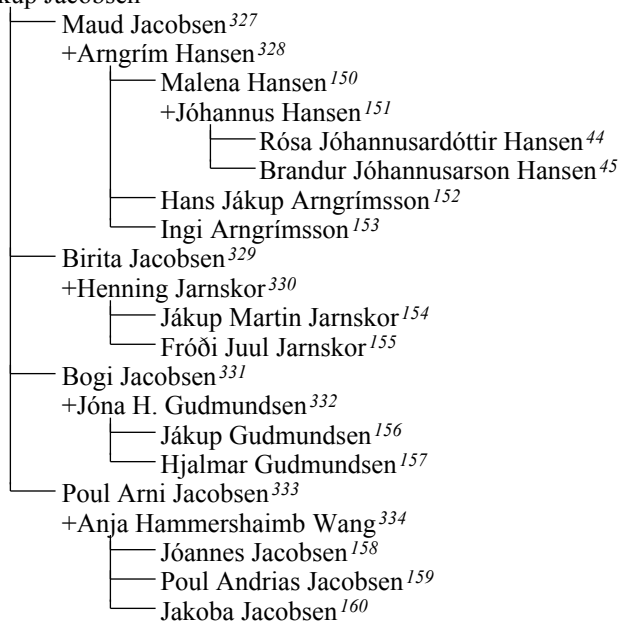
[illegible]kup Jacobsen

Maud Jacobsen 327
+Arngrím Hansen 328
Malena Hansen 150
+Jóhannus Hansen 151
Rósa Jóhannusardóttir Hansen 44
Brandur Jóhannusarson Hansen 45
Hans Jákup Arngrímsson 152
Ingi Arngrímsson 153
Birita Jacobsen 329
+Henning Jarnskor 330
Jákup Martin Jarnskor 154
Fróði Juul Jarnskor 155
Bogi Jacobsen 331
+Jóna H. Gudmundsen 332
Jákup Gudmundsen 156
Hjalmar Gudmundsen 157
Poul Arni Jacobsen 333
+Anja Hammershaimb Wang 334
Jóannes Jacobsen 158
Poul Andrias Jacobsen 159
Jakoba Jacobsen 160